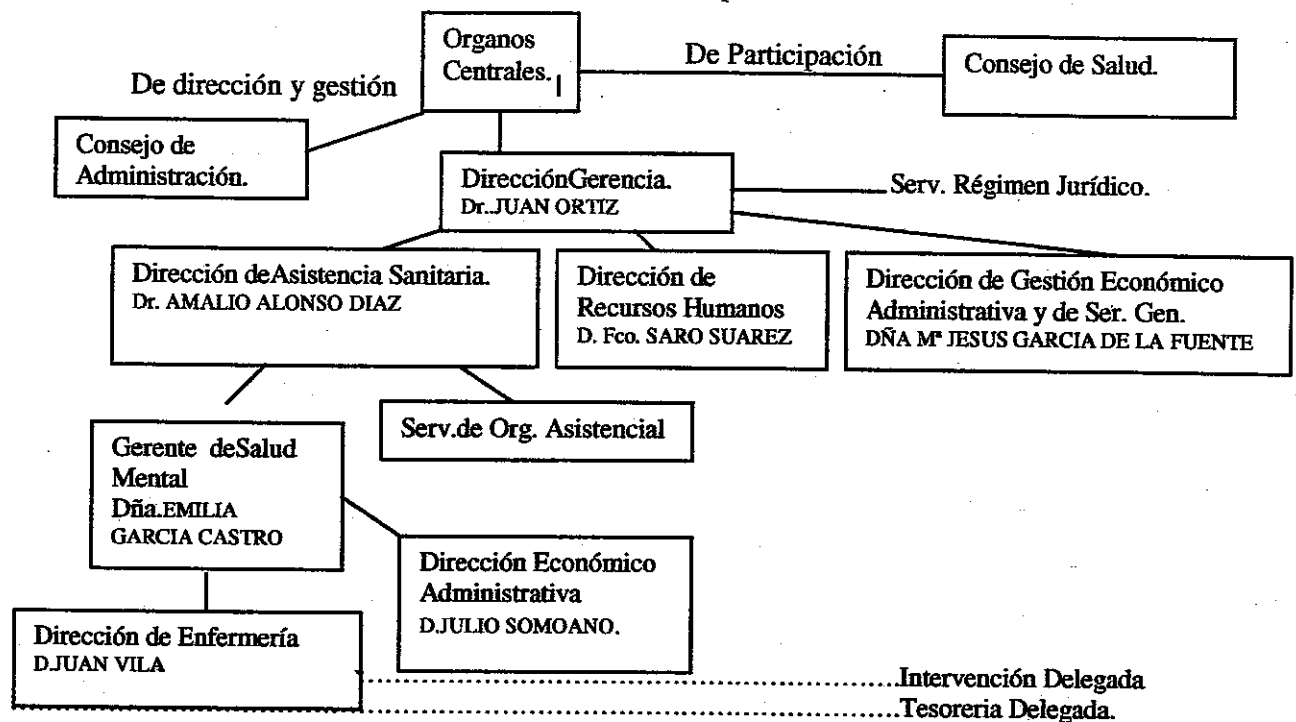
Organos Centrales.

De dirección y gestión

De Participación

Consejo de Salud.

Consejo de Administración.

DirecciónGerencia.
Dr..JUAN ORTIZ

Serv. Régimen Jurídico.

Dirección deAsistencia Sanitaria.
Dr. AMALIO ALONSO DIAZ

Dirección de Recursos Humanos
D. Fco. SARO SUAREZ

Dirección de Gestión Económico Administrativa y de Ser. Gen.
DÑA Mª JESUS GARCIA DE LA FUENTE

Serv.de Org. Asistencial

Gerente deSalud Mental
Dña.EMILIA GARCIA CASTRO

Dirección Económico Administrativa
D.JULIO SOMOANO.

Dirección de Enfermería
D.JUAN VILA

Intervención Delegada

Tesoreria Delegada.